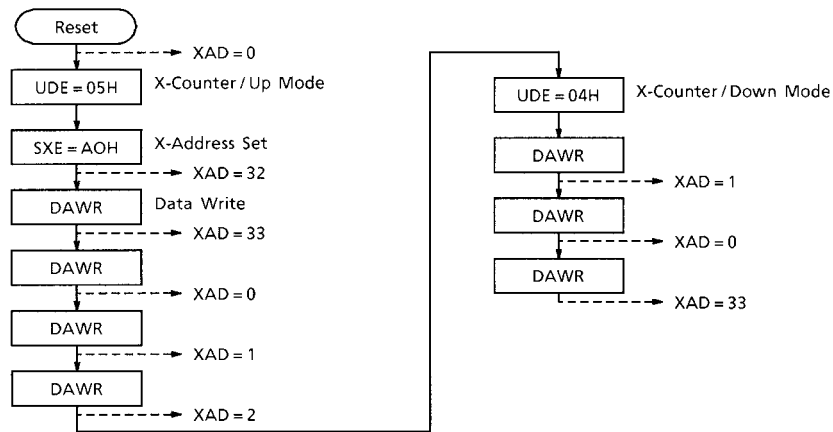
Reset

XAD = 0

UDE = 05H

X-Counter / Up Mode

SXE = AOH

X-Address Set

XAD = 32

DAWR

Data Write

XAD = 33

DAWR

XAD = 0

DAWR

XAD = 1

DAWR

XAD = 2

UDE = 04H

X-Counter / Down Mode

DAWR

XAD = 1

DAWR

XAD = 0

DAWR

XAD = 33